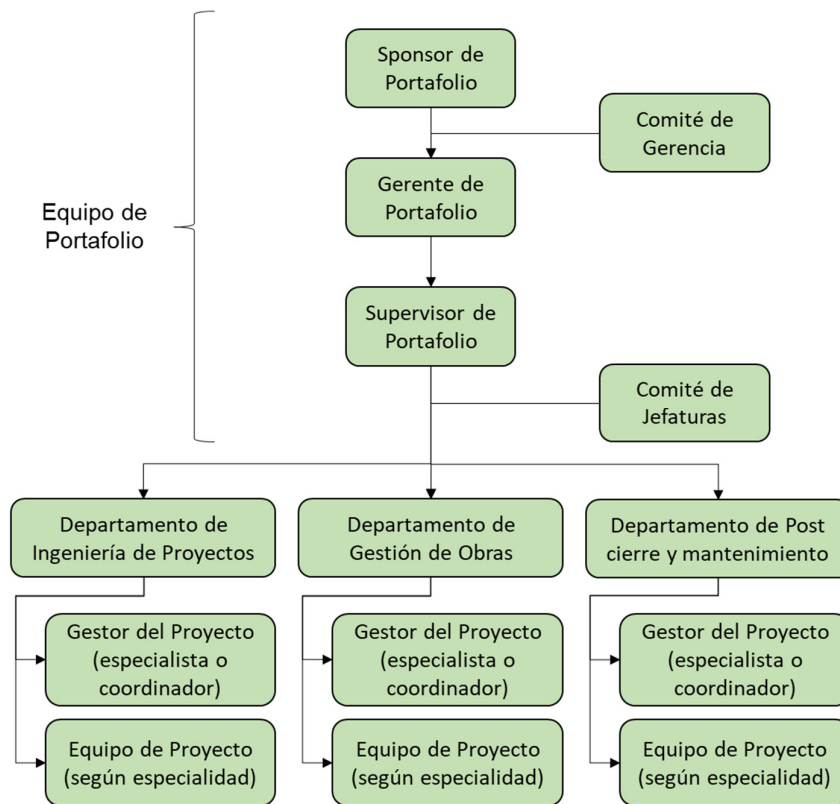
Equipo de Portafolio

Sponsor de Portafolio

Comité de Gerencia

Gerente de Portafolio

Supervisor de Portafolio

Comité de Jefaturas

Departamento de Ingeniería de Proyectos

Gestor del Proyecto (especialista o coordinador)

Equipo de Proyecto (según especialidad)

Departamento de Gestión de Obras

Gestor del Proyecto (especialista o coordinador)

Equipo de Proyecto (según especialidad)

Departamento de Post cierre y mantenimiento

Gestor del Proyecto (especialista o coordinador)

Equipo de Proyecto (según especialidad)